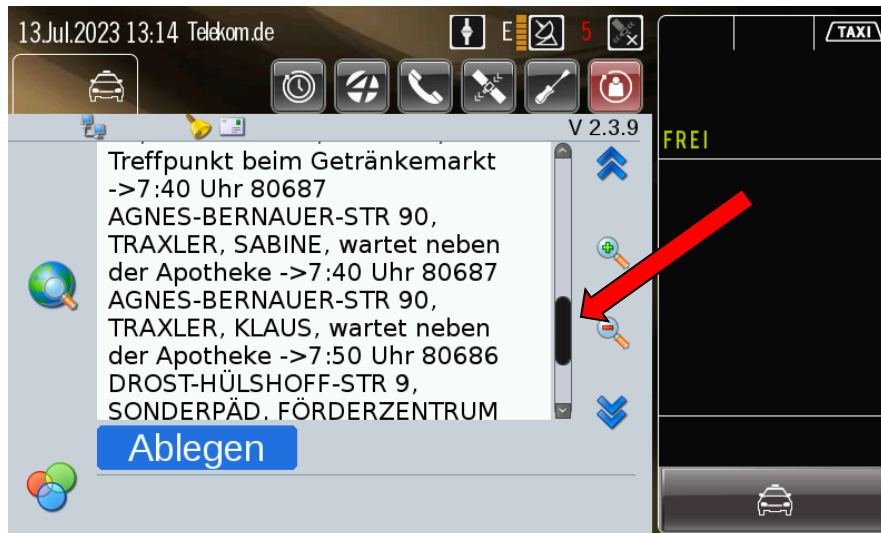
13.Jul.2023 13:14 Telekom.de

E 5

TAXI

V 2.3.9

FREI

Treffpunkt beim Getränkemarkt ->7:40 Uhr 80687 AGNES-BERNAUER-STR 90, TRAXLER, SABINE, wartet neben der Apotheke ->7:40 Uhr 80687 AGNES-BERNAUER-STR 90, TRAXLER, KLAUS, wartet neben der Apotheke ->7:50 Uhr 80686 DROST-HÜLSHOFF-STR 9, SONDERPÄD. FÖRDERZENTRUM

Ablegen